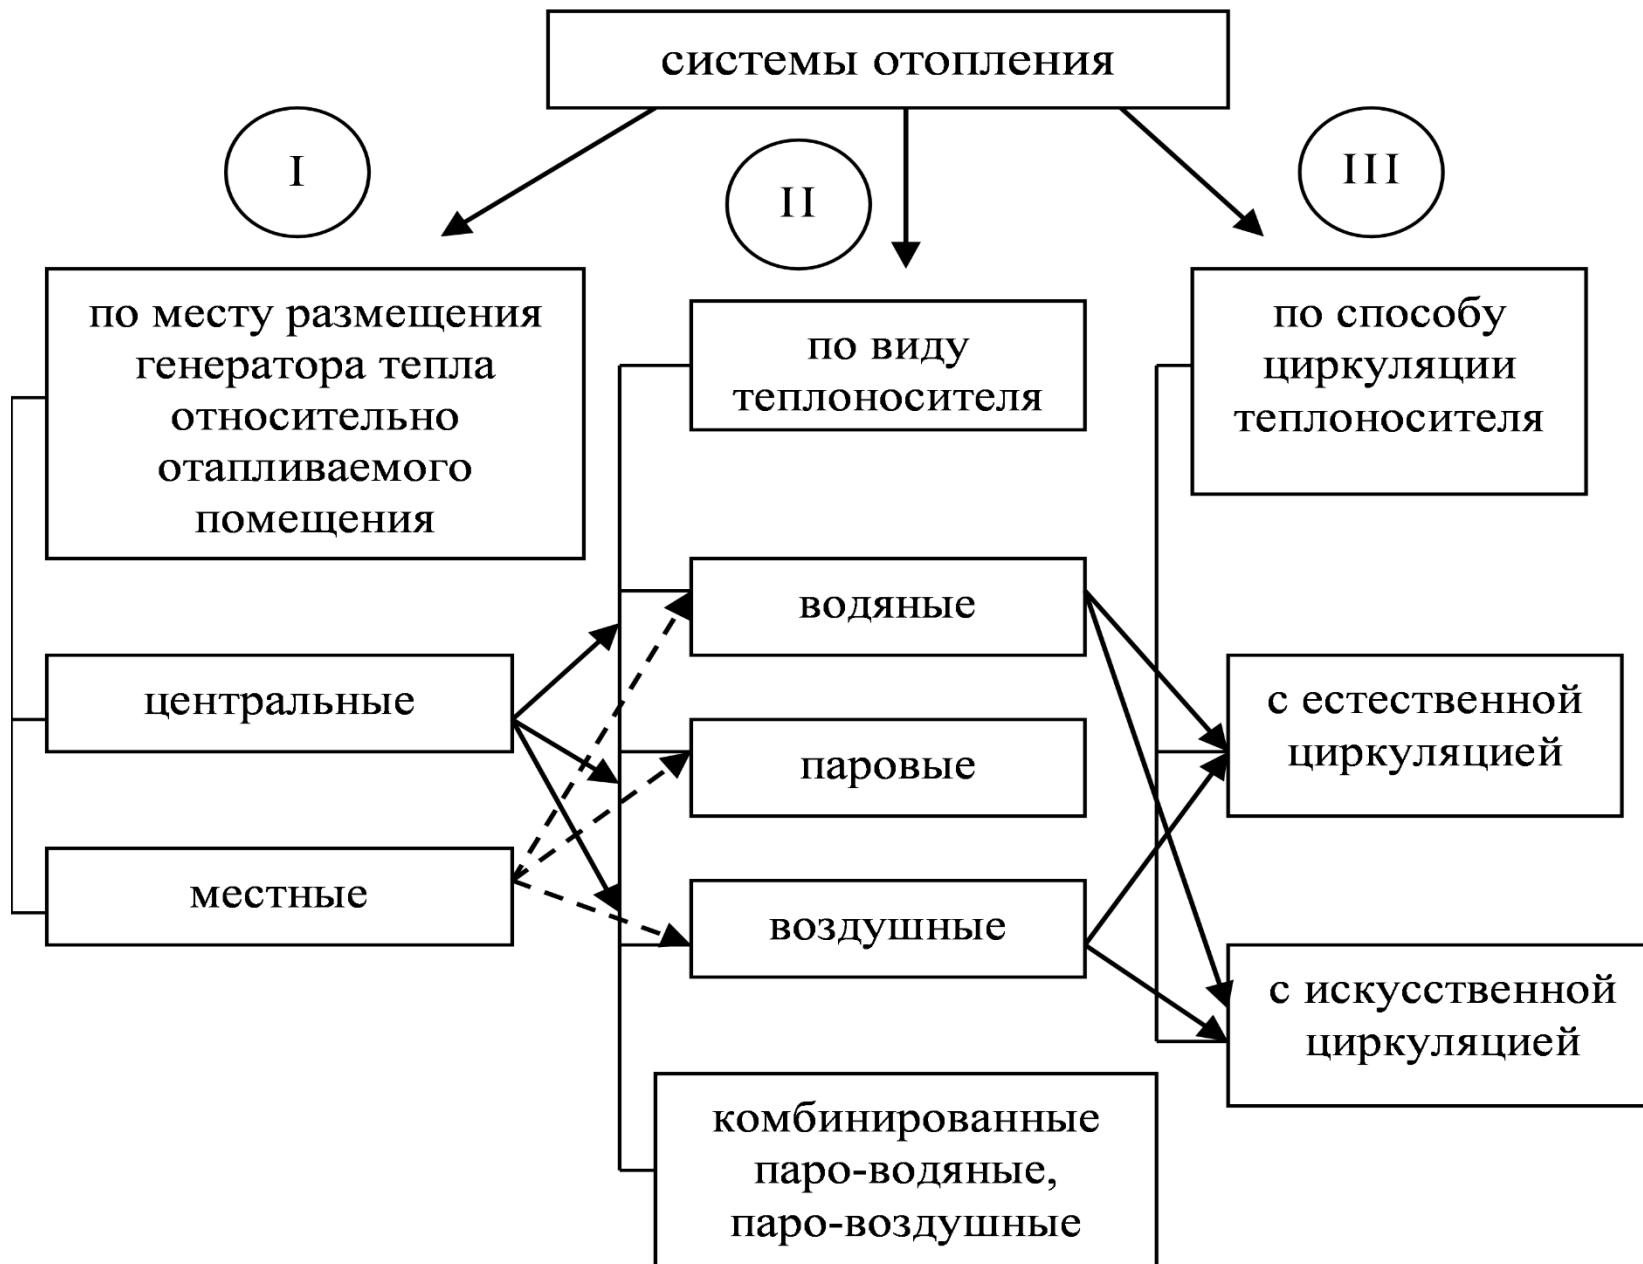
системы отопления

I

II

III

по месту размещения генератора тепла относительно отапливаемого помещения

по виду теплоносителя

по способу циркуляции теплоносителя

водяные

центральные

паровые

местные

воздушные

с естественной циркуляцией

с искусственной циркуляцией

комбинированные паро-водяные, паро-воздушные